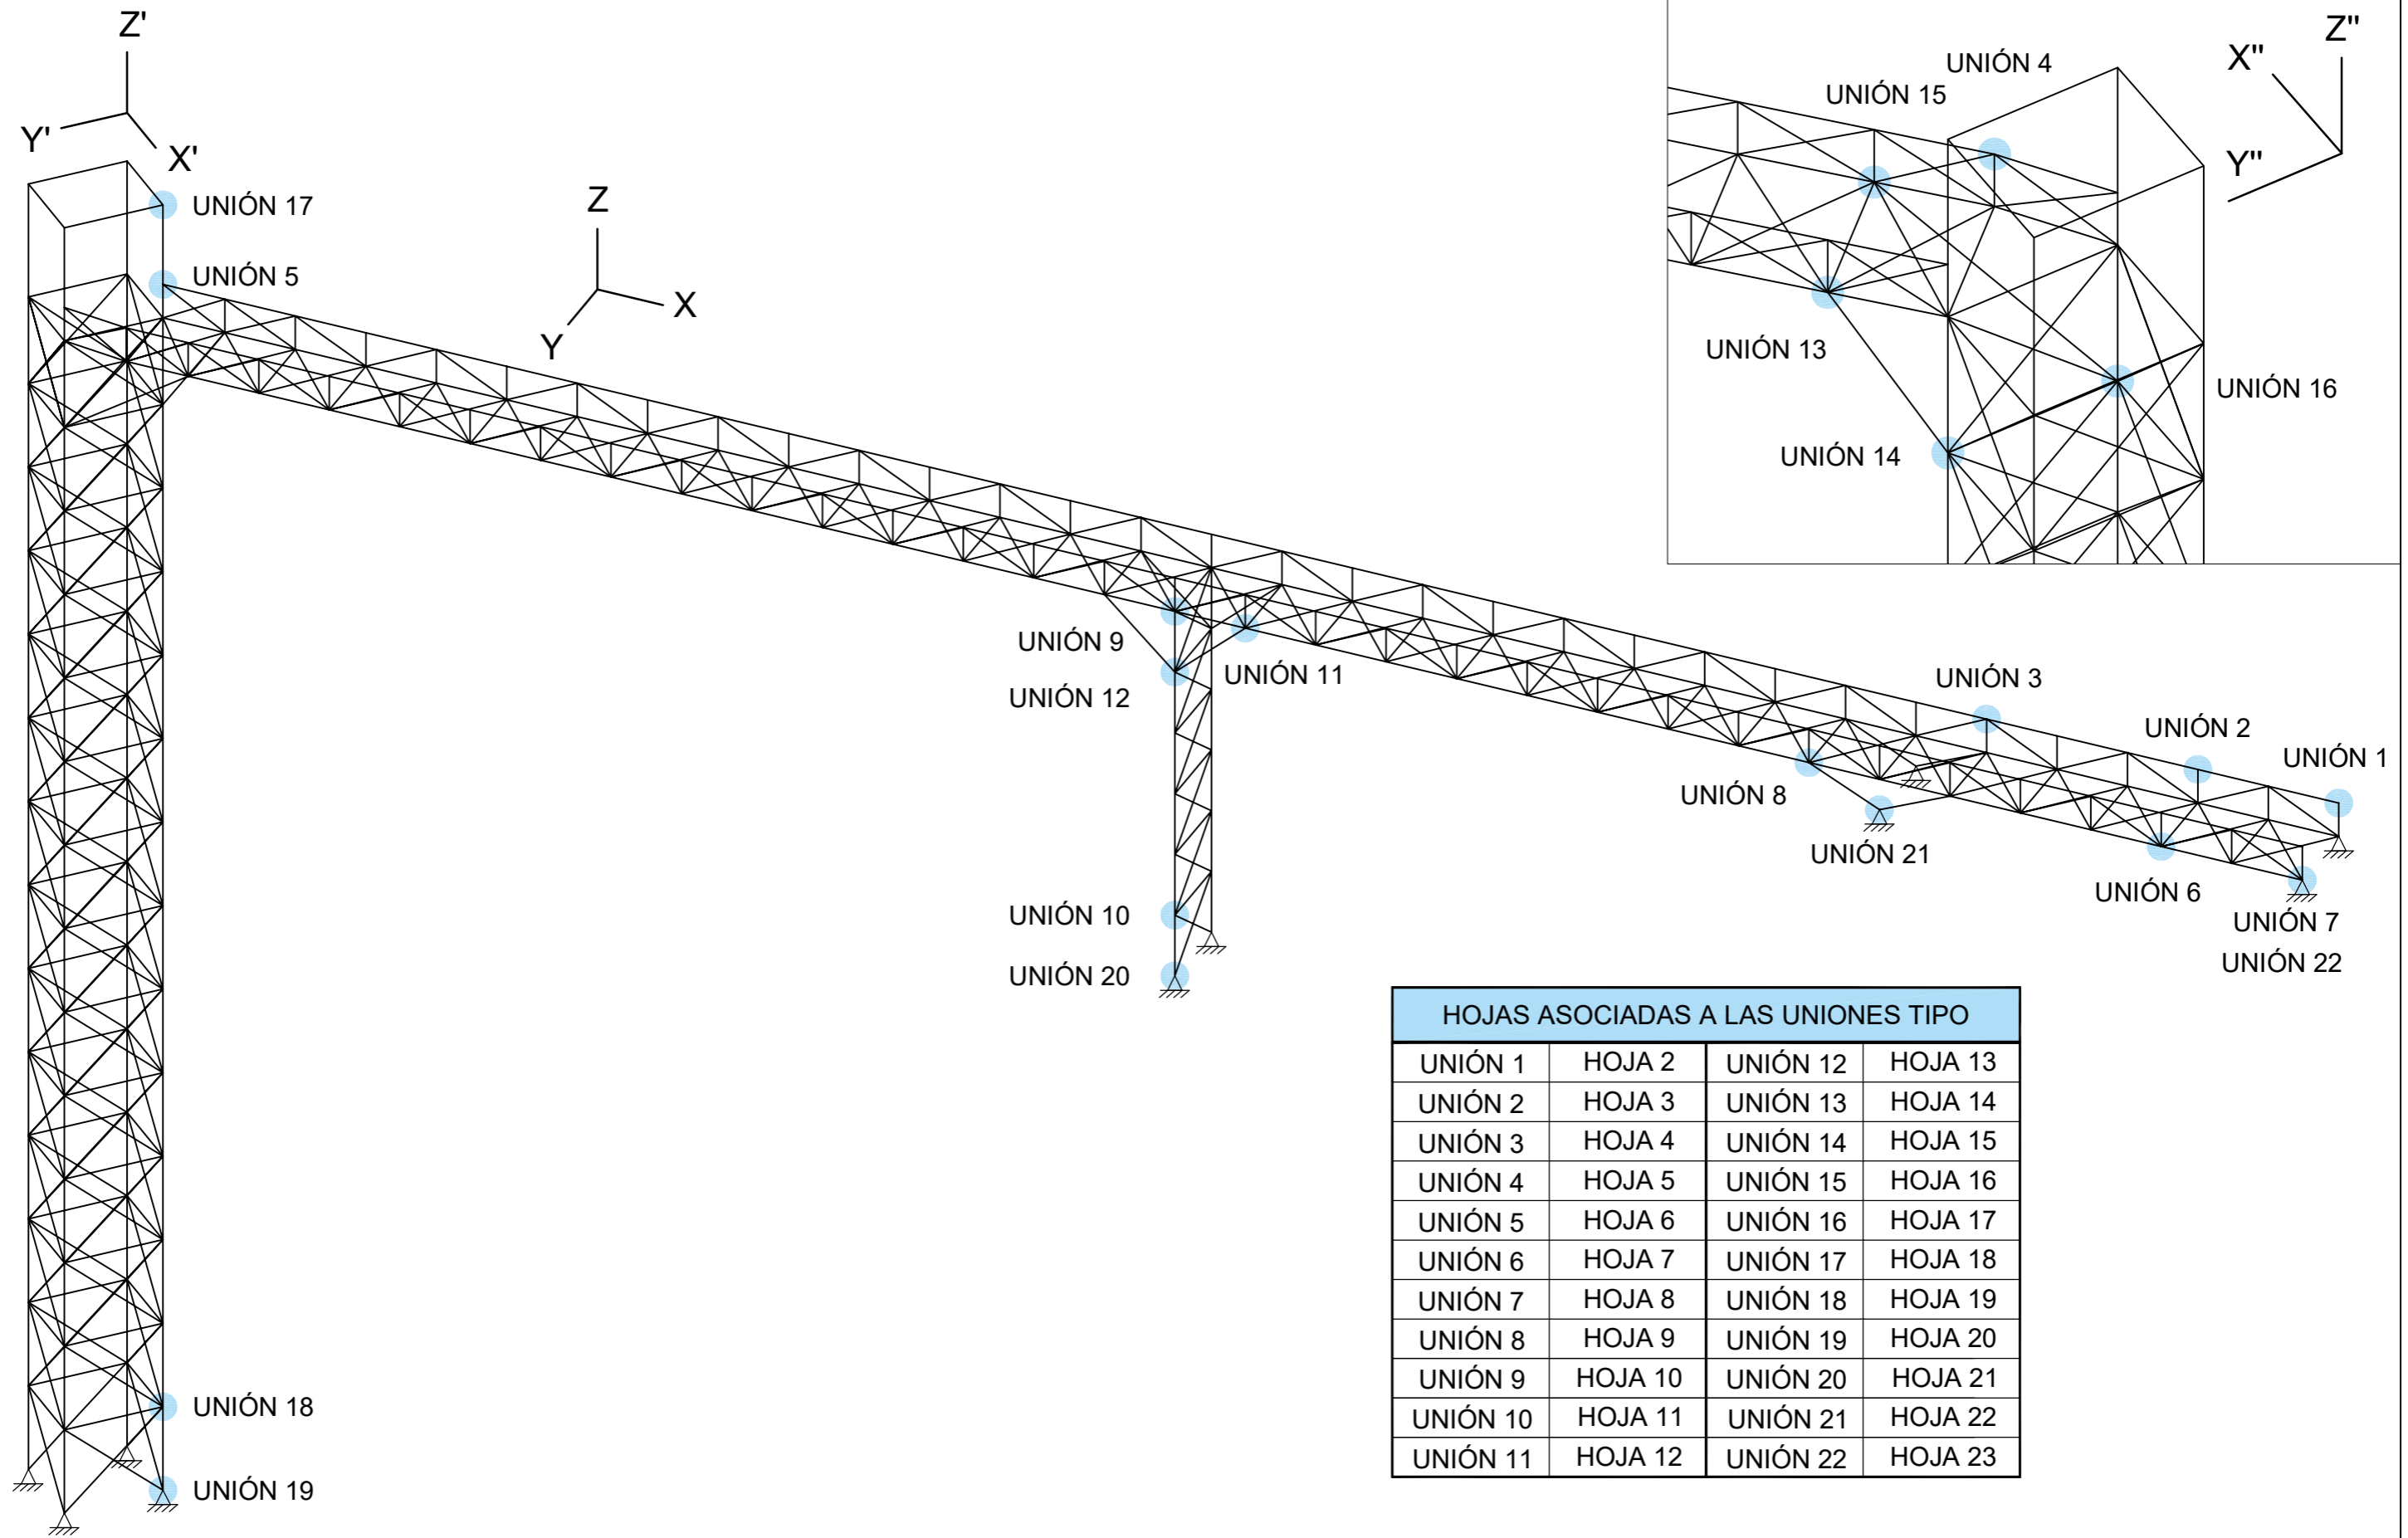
Z'
Y'
X'
UNIÓN 17
UNIÓN 5
Z
X
Y
UNIÓN 4
UNIÓN 15
X''
Z''
Y''
UNIÓN 13
UNIÓN 16
UNIÓN 14
UNIÓN 9
UNIÓN 12
UNIÓN 11
UNIÓN 3
UNIÓN 2
UNIÓN 1
UNIÓN 8
UNIÓN 21
UNIÓN 6
UNIÓN 7
UNIÓN 22
UNIÓN 10
UNIÓN 20
UNIÓN 18
UNIÓN 19

| HOJAS ASOCIADAS A LAS UNIONES TIPO | | | |
|---|---|---|---|
| UNIÓN 1 | HOJA 2 | UNIÓN 12 | HOJA 13 |
| UNIÓN 2 | HOJA 3 | UNIÓN 13 | HOJA 14 |
| UNIÓN 3 | HOJA 4 | UNIÓN 14 | HOJA 15 |
| UNIÓN 4 | HOJA 5 | UNIÓN 15 | HOJA 16 |
| UNIÓN 5 | HOJA 6 | UNIÓN 16 | HOJA 17 |
| UNIÓN 6 | HOJA 7 | UNIÓN 17 | HOJA 18 |
| UNIÓN 7 | HOJA 8 | UNIÓN 18 | HOJA 19 |
| UNIÓN 8 | HOJA 9 | UNIÓN 19 | HOJA 20 |
| UNIÓN 9 | HOJA 10 | UNIÓN 20 | HOJA 21 |
| UNIÓN 10 | HOJA 11 | UNIÓN 21 | HOJA 22 |
| UNIÓN 11 | HOJA 12 | UNIÓN 22 | HOJA 23 |